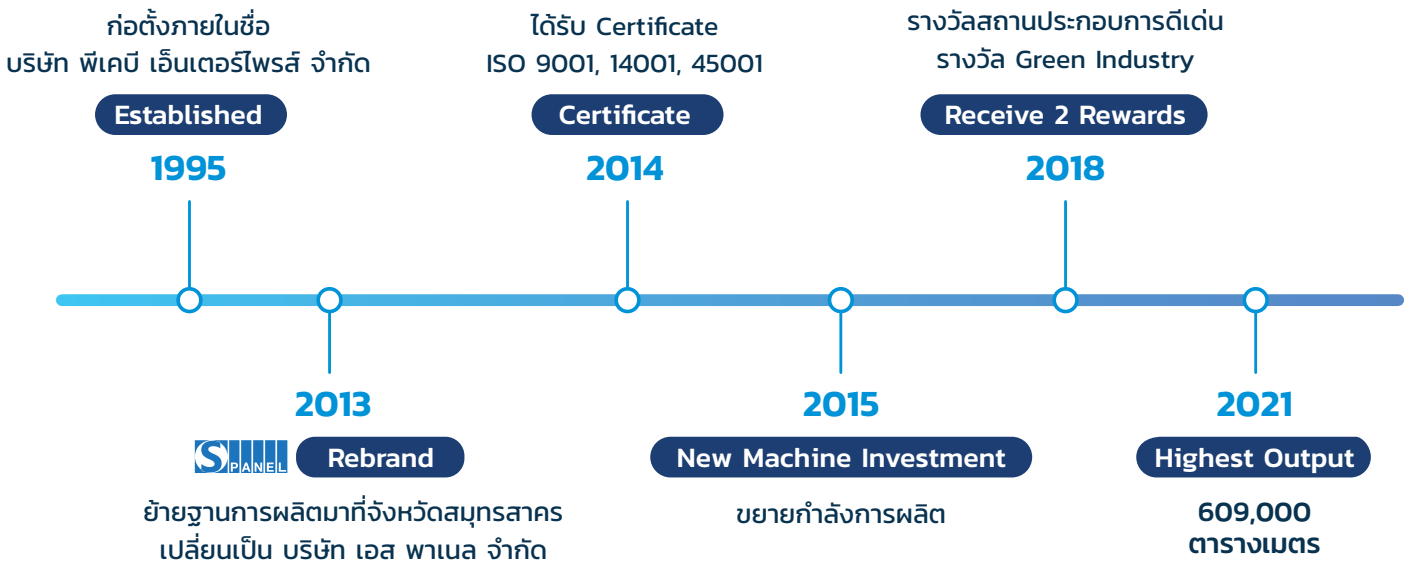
ก่อตั้งภายในชื่อ
บริษัท พีเคบี เอ็นเตอร์ไพรส์ จำกัด

Established

1995

ได้รับ Certificate
ISO 9001, 14001, 45001

Certificate

2014

รางวัลสถานประกอบการดีเด่น
รางวัล Green Industry

Receive 2 Rewards

2018

2013

S PANEL

Rebrand

ย้ายฐานการผลิตมาที่จังหวัดสมุทรสาคร
เปลี่ยนเป็น บริษัท เอส พาเนล จำกัด

2015

New Machine Investment

ขยายกำลังการผลิต

2021

Highest Output

609,000
ตารางเมตร